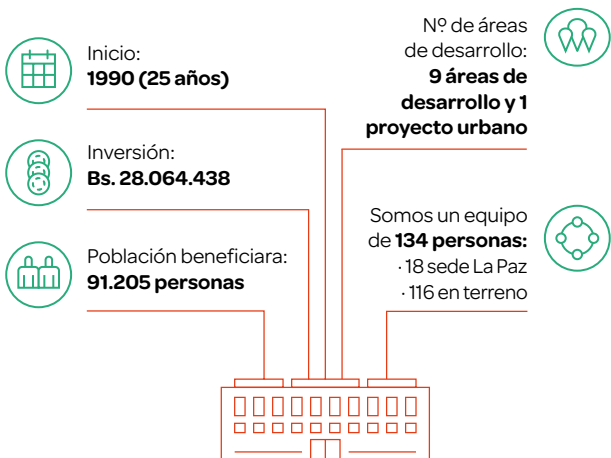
Inicio:
**1990 (25 años)**

Inversión:
**Bs. 28.064.438**

Población beneficiara:
**91.205 personas**

Nº de áreas de desarrollo:
**9 áreas de desarrollo y 1 proyecto urbano**

Somos un equipo de **134 personas:**
· 18 sede La Paz
· 116 en terreno